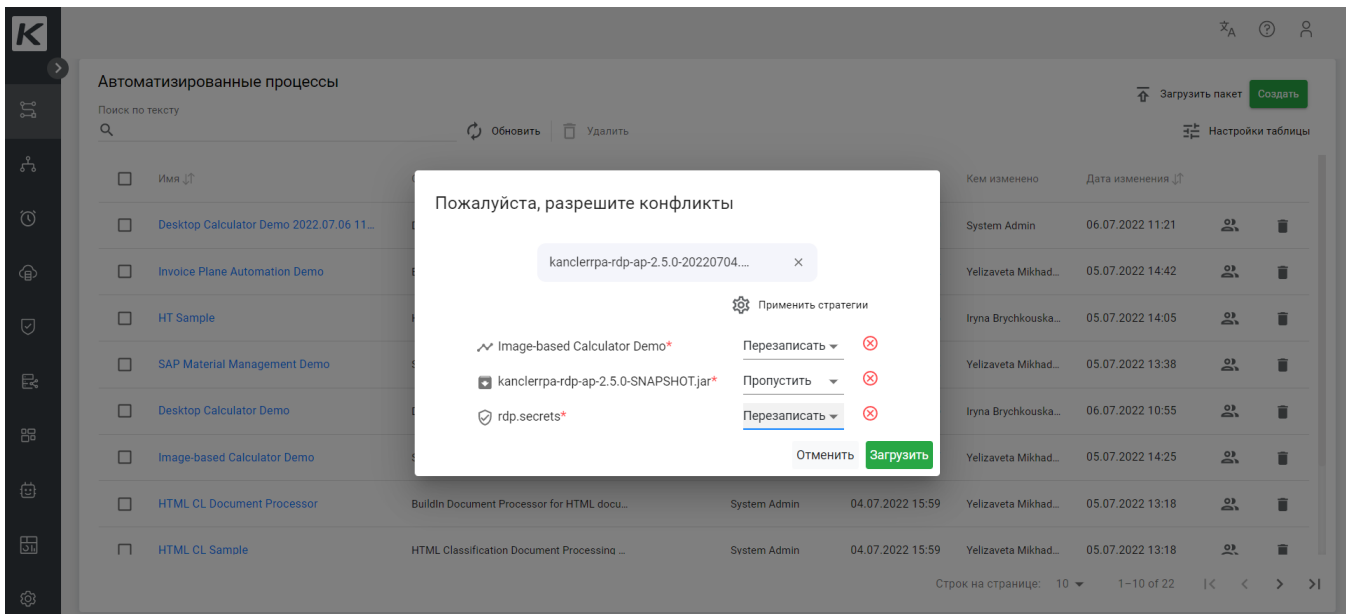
K

Автоматизированные процессы

Загрузить пакет Создать

Поиск по тексту

Обновить Удалить

Настройки таблицы

| Имя | | | | Кем изменено | Дата изменения |
|---|---|---|---|---|---|
| Desktop Calculator Demo 2022.07.06 11... | D | | | System Admin | 06.07.2022 11:21 |
| Invoice Plane Automation Demo | E | | | Yelizaveta Mikhad... | 05.07.2022 14:42 |
| HT Sample | H | | | Iryna Brychkouska... | 05.07.2022 14:05 |
| SAP Material Management Demo | S | | | Yelizaveta Mikhad... | 05.07.2022 13:38 |
| Desktop Calculator Demo | D | | | Iryna Brychkouska... | 06.07.2022 10:55 |
| Image-based Calculator Demo | S | | | Yelizaveta Mikhad... | 05.07.2022 14:25 |
| HTML CL Document Processor | BuildIn Document Processor for HTML docu... | System Admin | 04.07.2022 15:59 | Yelizaveta Mikhad... | 05.07.2022 13:18 |
| HTML CL Sample | HTML Classification Document Processing ... | System Admin | 04.07.2022 15:59 | Yelizaveta Mikhad... | 05.07.2022 13:18 |

Строк на странице: 10 1–10 of 22

Пожалуйста, разрешите конфликты

kanclerrpa-rdp-ap-2.5.0-20220704....

Применить стратегии

Image-based Calculator Demo* Перезаписать

kanclerrpa-rdp-ap-2.5.0-SNAPSHOT.jar* Пропустить

rdp.secrets* Перезаписать

Отменить Загрузить